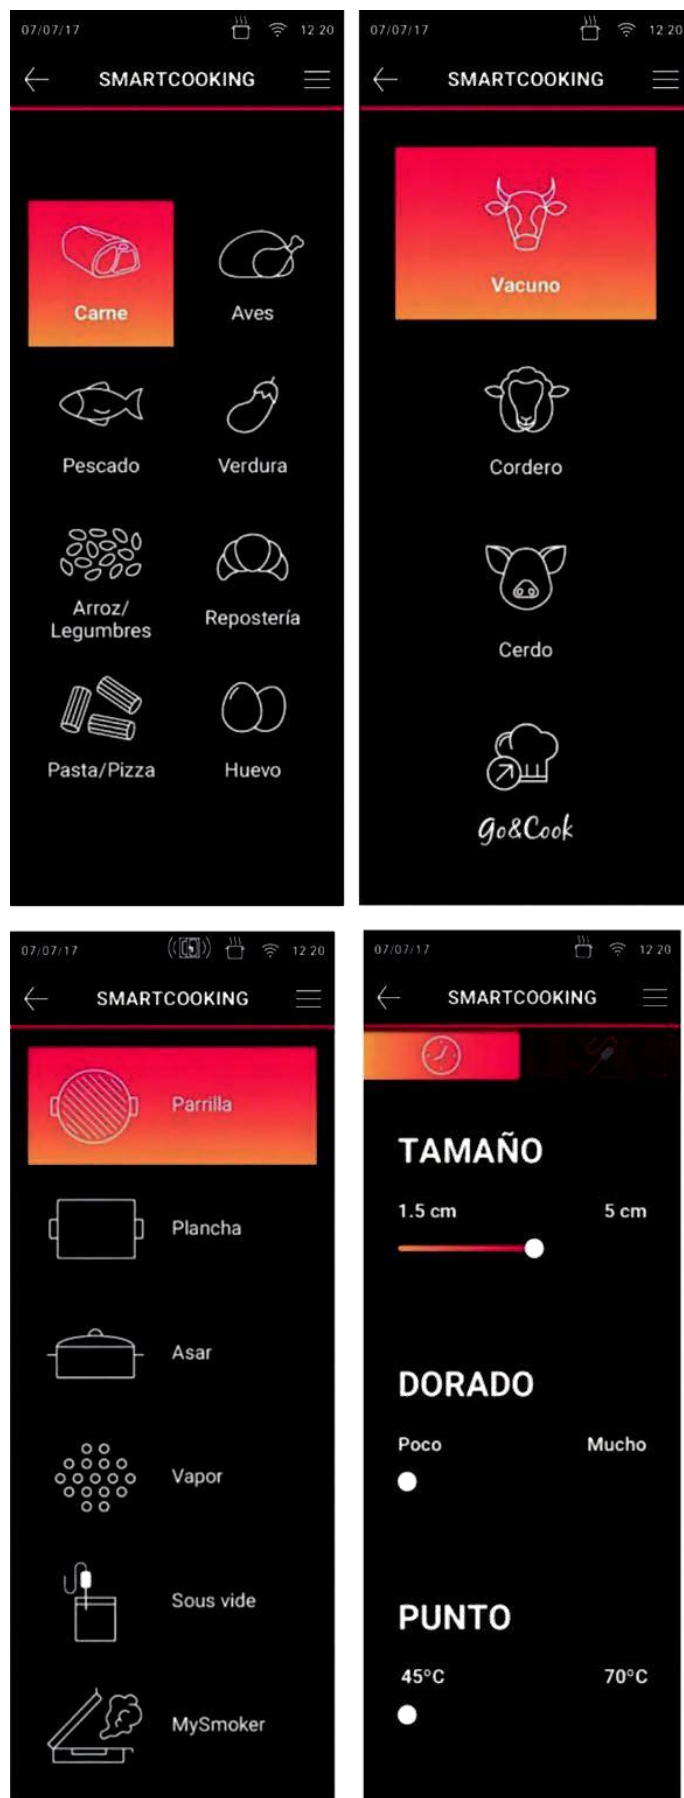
07/07/17 12:20

SMARTCOOKING

Carne
Aves
Pescado
Verdura
Arroz/ Legumbres
Repostería
Pasta/Pizza
Huevo

07/07/17 12:20

SMARTCOOKING

Vacuno
Cordero
Cerdo
Go&Cook

07/07/17 12:20

SMARTCOOKING

Parrilla
Plancha
Asar
Vapor
Sous vide
MySmoker

07/07/17 12:20

SMARTCOOKING

TAMAÑO
1.5 cm
5 cm

DORADO
Poco
Mucho

PUNTO
45°C
70°C